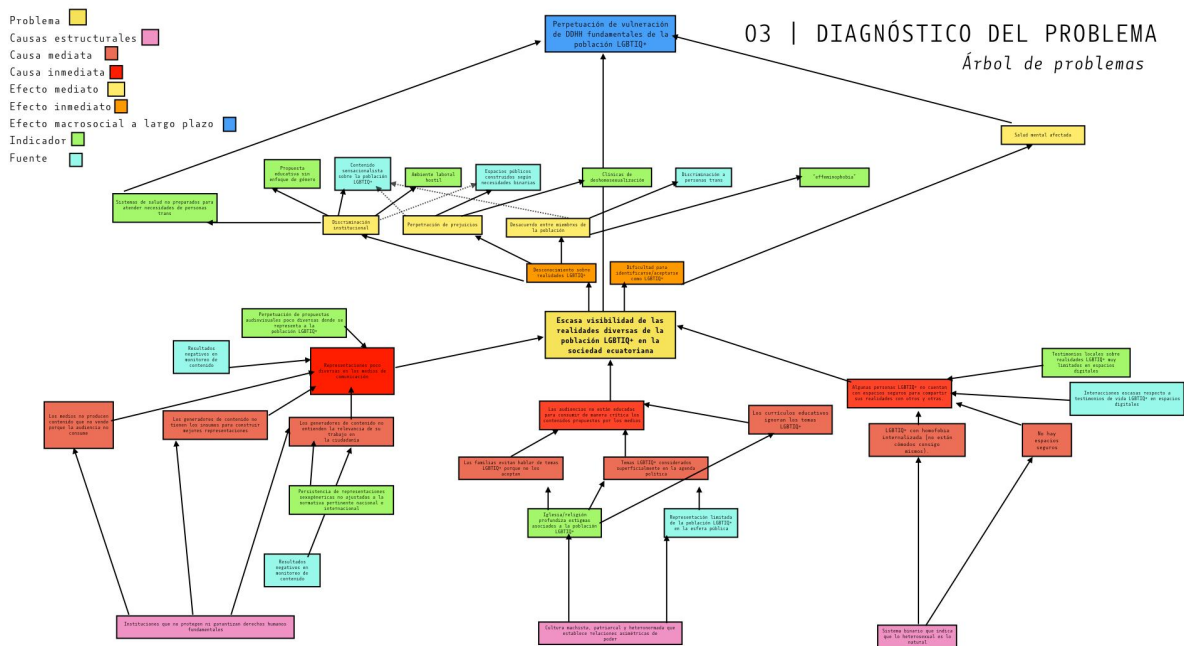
Problema
Causas estructurales
Causa mediata
Causa inmediata
Efecto mediato
Efecto inmediato
Efecto macrosocial a largo plazo
Indicador
Fuente

O3 | DIAGNÓSTICO DEL PROBLEMA
Árbol de problemas

Perpetuación de vulneración de DDHH fundamentales de la población LGBTIQ+

Salud mental afectada

Sistemas de salud no preparados para atender necesidades de personas trans

Propuesta educativa con enfoque de género

Contenido sensacionalista sobre la población LGBTIQ+

Ambiente laboral hostil

Espacios públicos construidos según necesidades binarias

Clínicas de deshomosexualización

Discriminación a personas trans

"effeminofobia"

Discriminación institucional

Perpetuación de prejuicios

Desacuerdo entre miembros de la población

Desconocimiento sobre realidades LGBTIQ+

Dificultad para identificarse/aceptarse como LGBTIQ+

Escasa visibilidad de las realidades diversas de la población LGBTIQ+ en la sociedad ecuatoriana

Perpetuación de propuestas audiovisuales poco diversas donde se representa a la población LGBTIQ+

Resultados negativos en monitoreo de contenido

Representaciones poco diversas en los medios de comunicación

Los medios no producen contenido que no vende porque la audiencia no consume

Los generadores de contenido no tienen los insumos para construir mejores representaciones

Los generadores de contenido no entienden la relevancia de su trabajo en la ciudadanía

Persistencia de representaciones estereotipadas no ajustadas a la normativa pertinente nacional e internacional

Resultados negativos en monitoreo de contenido

Instituciones que no protegen ni garantizan derechos humanos fundamentales

Las audiencias no están educadas para consumir de manera crítica los contenidos propuestos por los medios

Las familias evitan hablar de temas LGBTIQ+ porque no los aceptan

Temas LGBTIQ+ considerados superficialmente en la agenda pública

Los currículos educativos ignoran los temas LGBTIQ+

Iglesia/religión profundiza estigmas asociados a la población LGBTIQ+

Representación limitada de la población LGBTIQ+ en la esfera pública

Cultura machista, patriarcal y heteronormada que establece relaciones asimétricas de poder

Algunas personas LGBTIQ+ no cuentan con espacios seguros para compartir sus realidades con otros y otras

Testimonios locales sobre realidades LGBTIQ+ muy limitados en espacios digitales

Interacciones escasas respecto a testimonios de vida LGBTIQ+ en espacios digitales

LGBTIQ+ con homofobia internalizada (no están cómodos consigo mismos)

No hay espacios seguros

Sistema binario que indica que lo heterosexual es lo natural